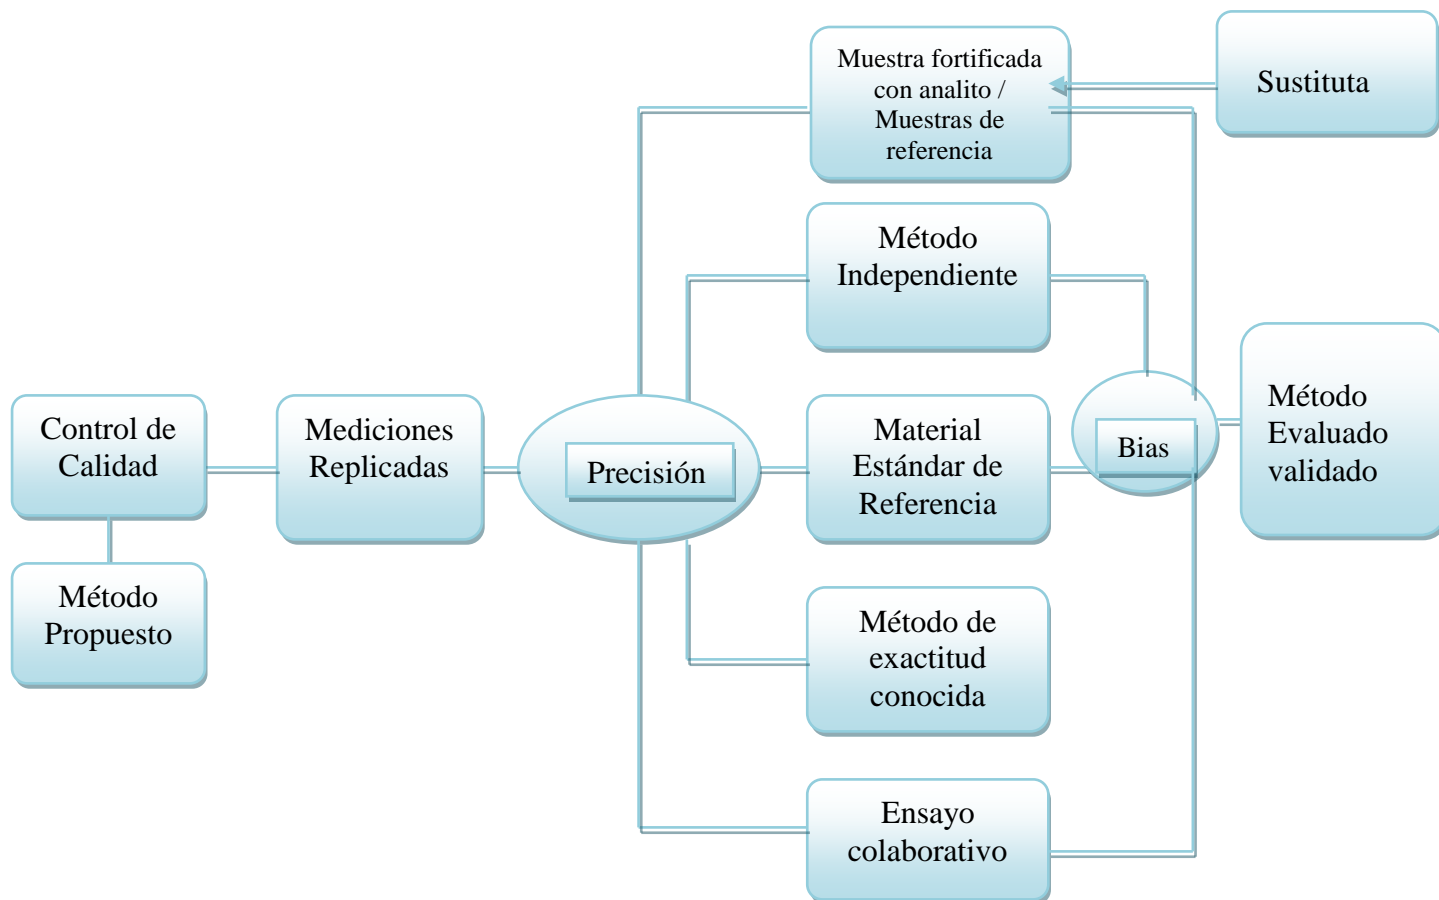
Muestra fortificada con analito / Muestras de referencia

Sustituta

Método Independiente

Control de Calidad

Mediciones Replicadas

Precisión

Material Estándar de Referencia

Bias

Método Evaluado validado

Método Propuesto

Método de exactitud conocida

Ensayo colaborativo